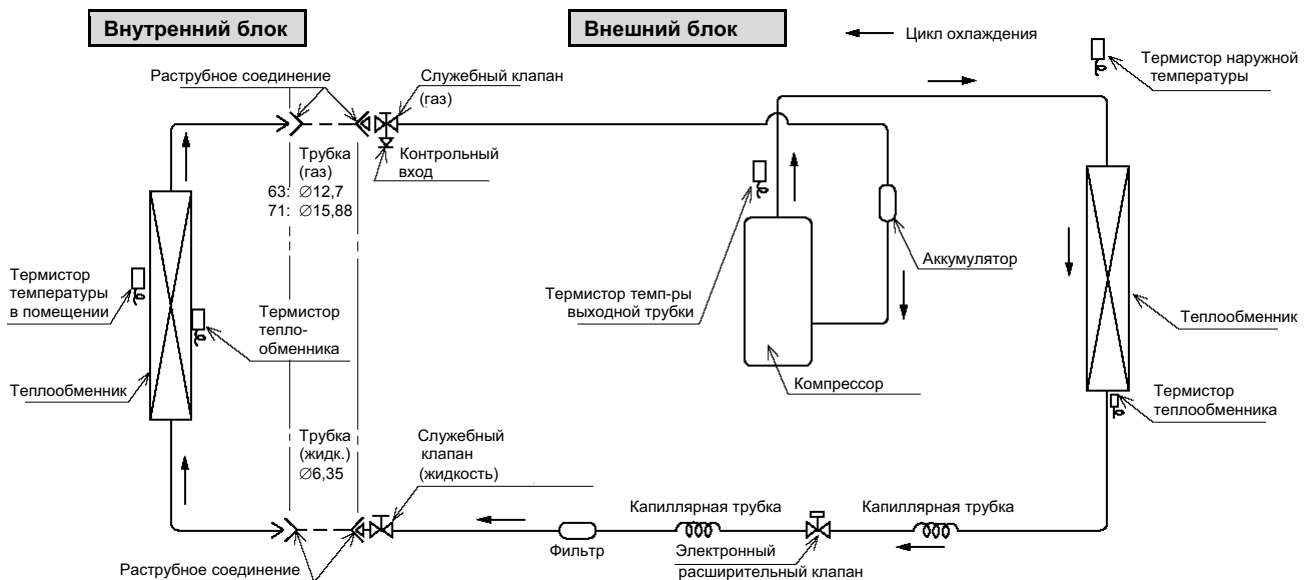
Внутренний блок

Внешний блок

Цикл охлаждения

Термистор наружной температуры

Раструбное соединение

Служебный клапан (газ)

Контрольный вход

Трубка (газ)
63: $\varnothing$12,7
71: $\varnothing$15,88

Аккумулятор

Термистор температуры в помещении

Термистор тепло-обменника

Термистор темп-ры выходной трубки

Теплообменник

Теплообменник

Компрессор

Термистор теплообменника

Трубка (жидк.)
$\varnothing$6,35

Служебный клапан (жидкость)

Капиллярная трубка

Капиллярная трубка

Фильтр

Электронный расширительный клапан

Раструбное соединение